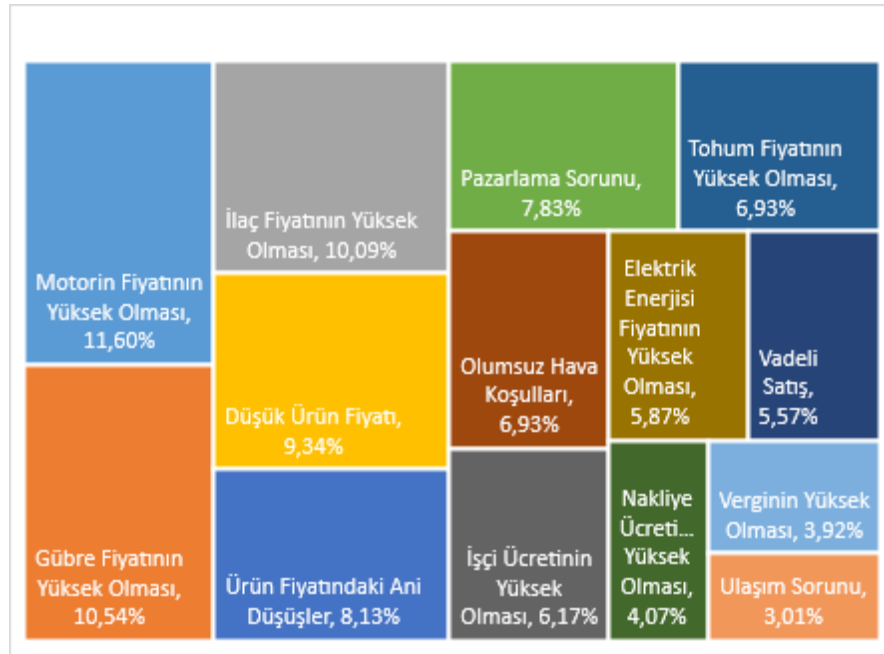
Motorin Fiyatının Yüksek Olması, 11,60%

Gübre Fiyatının Yüksek Olması, 10,54%

İlaç Fiyatının Yüksek Olması, 10,09%

Düşük Ürün Fiyatı, 9,34%

Ürün Fiyatındaki Ani Düşüşler, 8,13%

Pazarlama Sorunu, 7,83%

Tohum Fiyatının Yüksek Olması, 6,93%

Olumsuz Hava Koşulları, 6,93%

Elektrik Enerjisi Fiyatının Yüksek Olması, 5,87%

Vadeli Satış, 5,57%

İşçi Ücretinin Yüksek Olması, 6,17%

Nakliye Ücreti... Yüksek Olması, 4,07%

Verginin Yüksek Olması, 3,92%

Ulaşım Sorunu, 3,01%